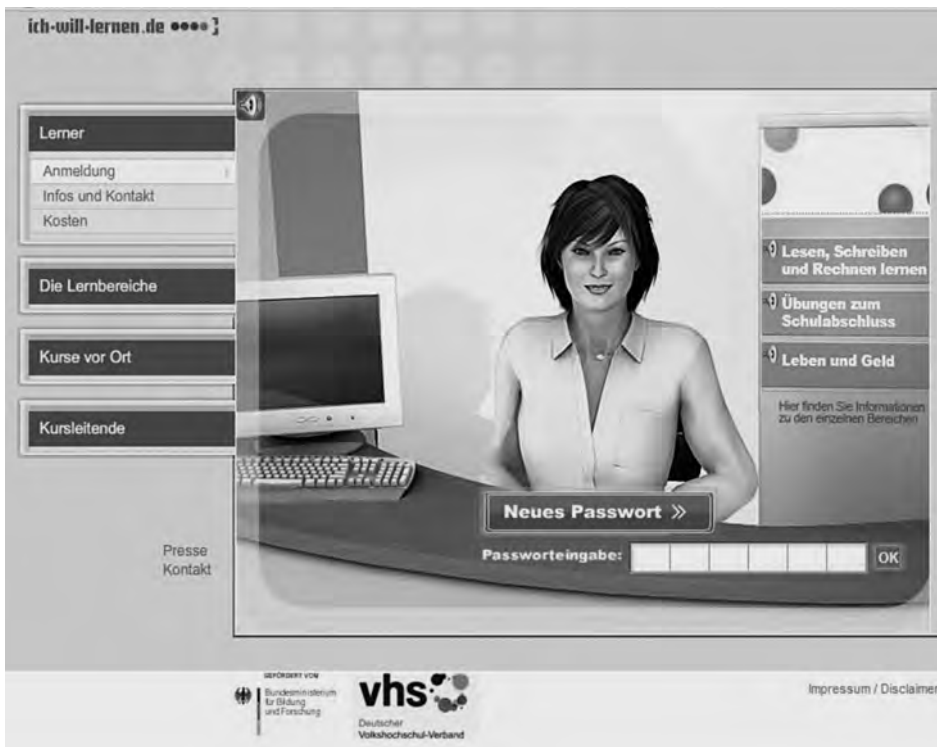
ich-will-lernen.de ●●●● ]

Lerner
Anmeldung
Infos und Kontakt
Kosten

Die Lernbereiche

Kurse vor Ort

Kursleitende

Presse
Kontakt

Lesen, Schreiben und Rechnen lernen

Übungen zum Schulabschluss

Leben und Geld

Hier finden Sie Informationen zu den einzelnen Bereichen

Neues Passwort »

Passworteingabe:

OK

GEFÖRDERT VON
Bundesministerium für Bildung und Forschung

vhs
Deutscher Volkshochschul-Verband

Impressum / Disclaimer